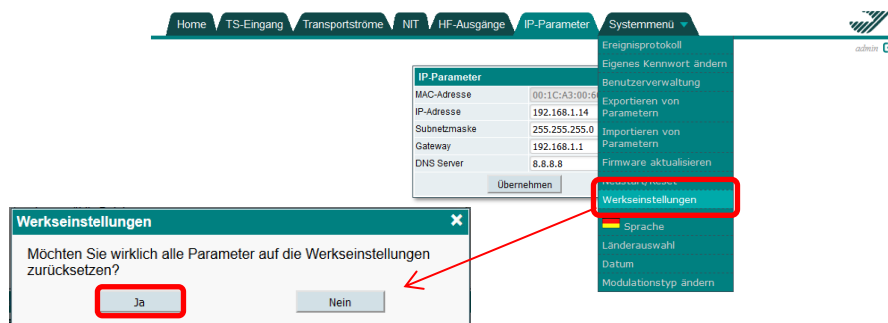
Home | TS-Eingang | Transportströme | NIT | HF-Ausgänge | IP-Parameter | Systemmenü

admin

IP-Parameter

| MAC-Adresse | 00:1C:A3:00:6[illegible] |
|---|---|
| IP-Adresse | 192.168.1.14 |
| Subnetzmaske | 255.255.255.0 |
| Gateway | 192.168.1.1 |
| DNS Server | 8.8.8.8 |

Übernehmen

Ereignisprotokoll
Eigenes Kennwort ändern
Benutzerverwaltung
Exportieren von Parametern
Importieren von Parametern
Firmware aktualisieren
Neustart/Reset
Werkseinstellungen
Sprache
Länderauswahl
Datum
Modulationstyp ändern

Werkseinstellungen

Möchten Sie wirklich alle Parameter auf die Werkseinstellungen zurücksetzen?

Ja
Nein